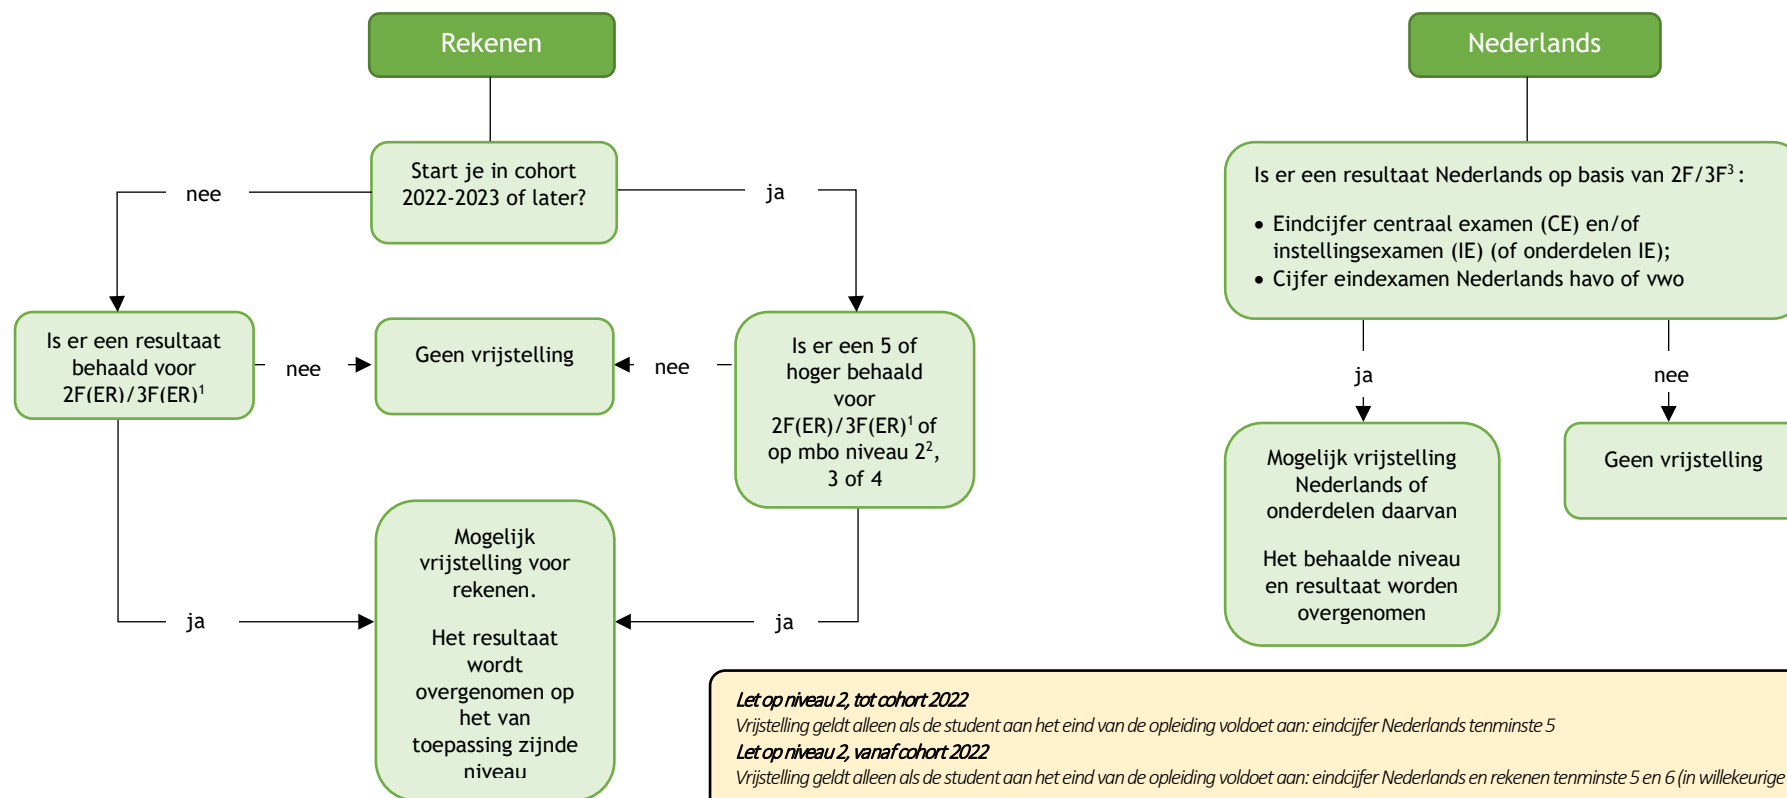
Rekenen

Start je in cohort 2022-2023 of later?

nee

ja

Is er een resultaat behaald voor 2F(ER)/3F(ER)$^1$

nee

Geen vrijstelling

nee

Is er een 5 of hoger behaald voor 2F(ER)/3F(ER)$^1$ of op mbo niveau 2$^2$, 3 of 4

ja

Mogelijk vrijstelling voor rekenen.

Het resultaat wordt overgenomen op het van toepassing zijnde niveau

ja

Nederlands

Is er een resultaat Nederlands op basis van 2F/3F$^3$:

• Eindcijfer centraal examen (CE) en/of instellingsexamen (IE) (of onderdelen IE);
• Cijfer eindexamen Nederlands havo of vwo

ja

nee

Mogelijk vrijstelling Nederlands of onderdelen daarvan

Het behaalde niveau en resultaat worden overgenomen

Geen vrijstelling

Let op niveau 2, tot cohort 2022
Vrijstelling geldt alleen als de student aan het eind van de opleiding voldoet aan: eindcijfer Nederlands tenminste 5
Let op niveau 2, vanaf cohort 2022
Vrijstelling geldt alleen als de student aan het eind van de opleiding voldoet aan: eindcijfer Nederlands en rekenen tenminste 5 en 6 (in willekeurige